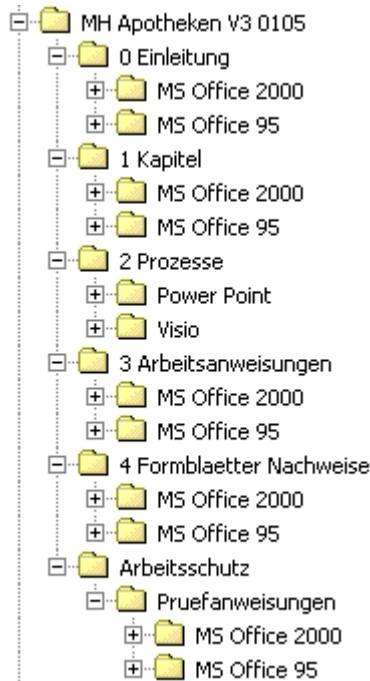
MH Apotheken V3 0105
0 Einleitung
MS Office 2000
MS Office 95
1 Kapitel
MS Office 2000
MS Office 95
2 Prozesse
Power Point
Visio
3 Arbeitsanweisungen
MS Office 2000
MS Office 95
4 Formblaetter Nachweise
MS Office 2000
MS Office 95
Arbeitsschutz
Pruefanweisungen
MS Office 2000
MS Office 95